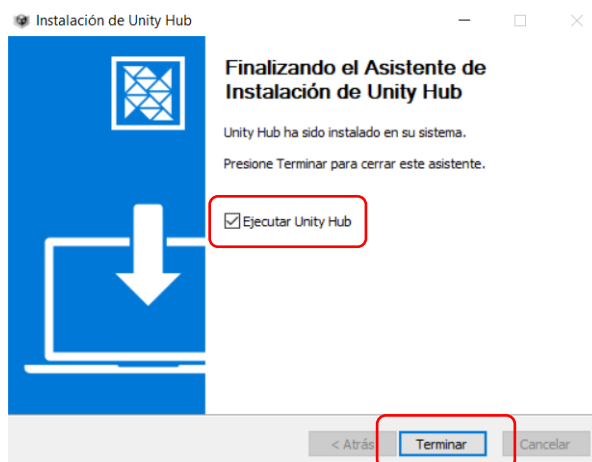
Instalación de Unity Hub

Finalizando el Asistente de Instalación de Unity Hub

Unity Hub ha sido instalado en su sistema.

Presione Terminar para cerrar este asistente.

Ejecutar Unity Hub

< Atrás

Terminar

Cancelar